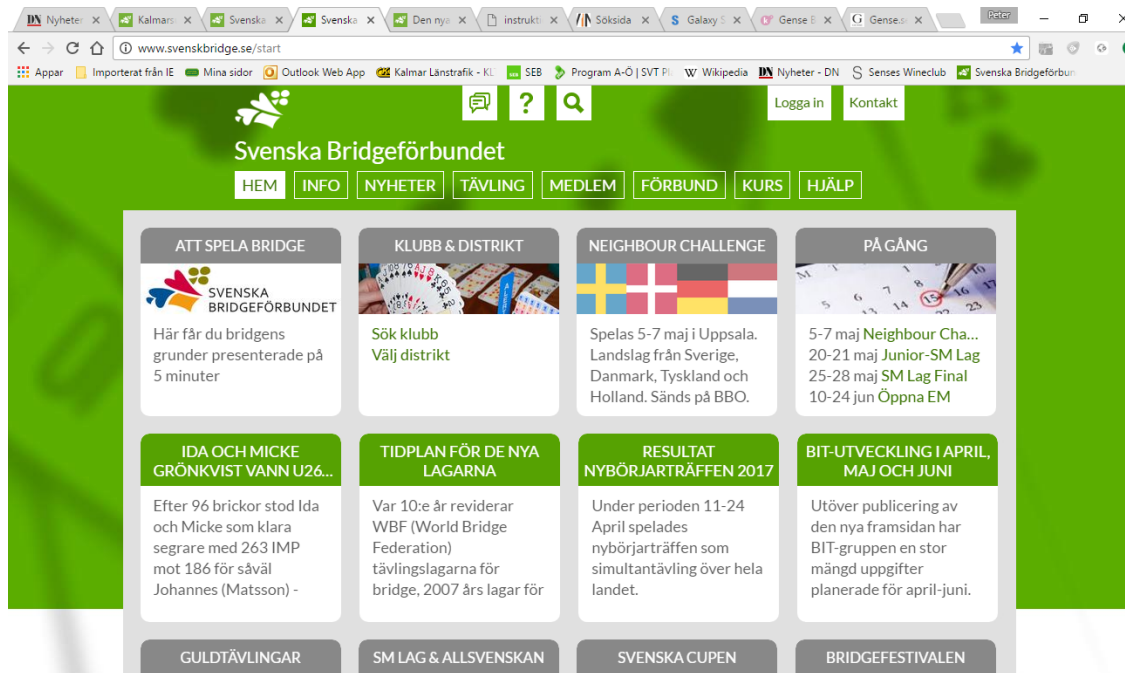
DN Nyheter ✕ Kalmars ✕ Svenska ✕ Svenska ✕ Den nya ✕ instrukti ✕ Söksida ✕ S Galaxy S ✕ Gense B ✕ G Gense.se ✕ Peter

www.svenskbridge.se/start

Appar Importerat från IE Mina sidor Outlook Web App Kalmar Länstrafik - KL SEB Program A-Ö | SVT Pl W Wikipedia DN Nyheter - DN S Senses Wineclub Svenska Bridgeförbun

? Logga in Kontakt

Svenska Bridgeförbundet

HEM INFO NYHETER TÄVLING MEDLEM FÖRBUND KURS HJÄLP

ATT SPELA BRIDGE

SVENSKA BRIDGEFÖRBUNDET

Här får du bridgens grunder presenterade på 5 minuter

KLUBB & DISTRIKT

Sök klubb
Välj distrikt

NEIGHBOUR CHALLENGE

Spelas 5-7 maj i Uppsala. Landslag från Sverige, Danmark, Tyskland och Holland. Sänds på BBO.

PÅ GÅNG

5-7 maj Neighbour Cha...
20-21 maj Junior-SM Lag
25-28 maj SM Lag Final
10-24 jun Öppna EM

IDA OCH MICKE GRÖNKVIST VANN U26...

Efter 96 brickor stod Ida och Micke som klara segrare med 263 IMP mot 186 för såväl Johannes (Matsson) -

TIDPLAN FÖR DE NYA LAGARNA

Var 10:e år reviderar WBF (World Bridge Federation) tävlingslagarna för bridge, 2007 års lagar för

RESULTAT NYBÖRJARTRÄFFEN 2017

Under perioden 11-24 April spelades nybörjarträffen som simultantävling över hela landet.

BIT-UTVECKLING I APRIL, MAJ OCH JUNI

Utöver publicering av den nya framsidan har BIT-gruppen en stor mängd uppgifter planerade för april-juni.

GULDTÄVLINGAR

SM LAG & ALLSVENSKAN

SVENSKA CUPEN

BRIDGEFESTIVALEN